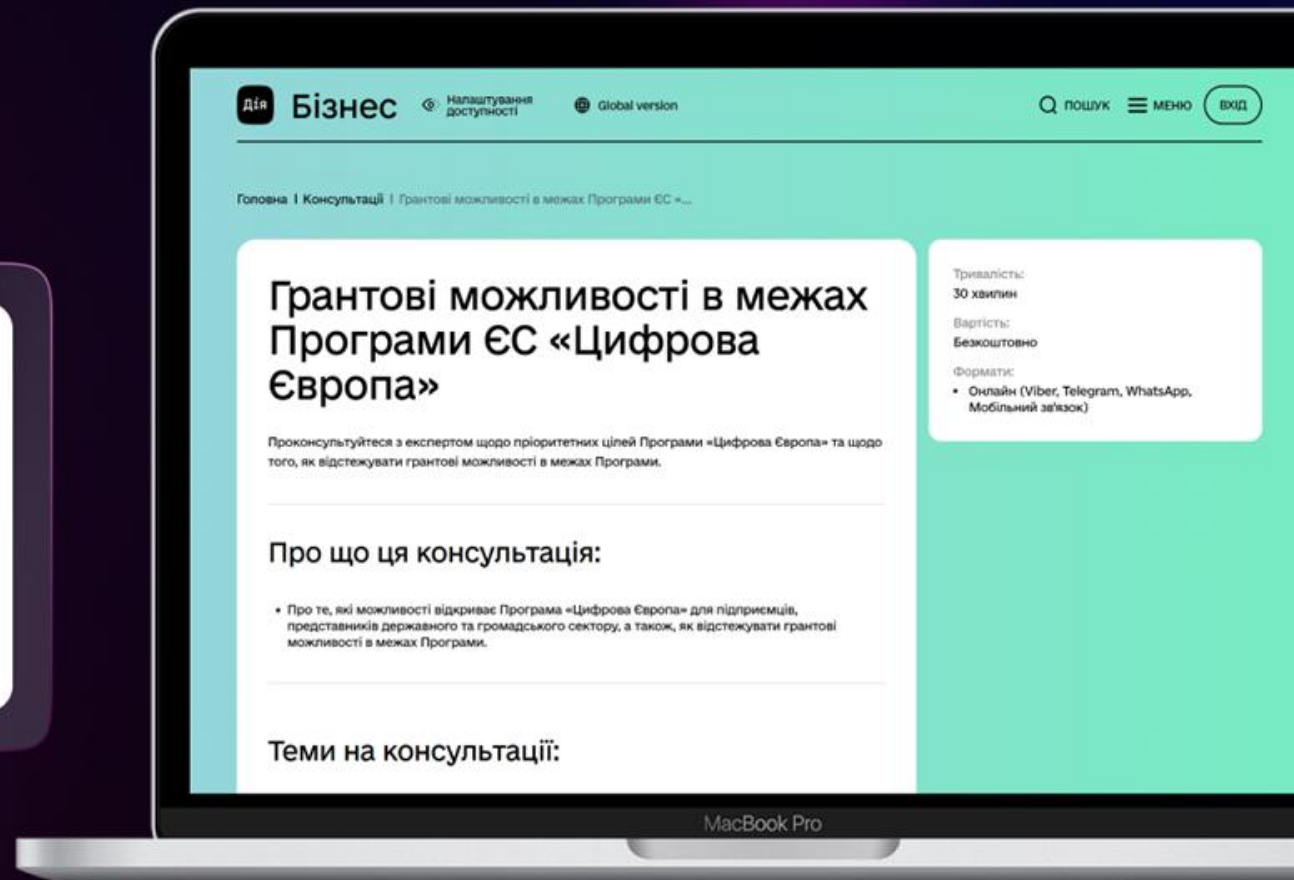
Дія Бізнес Налаштування доступності Global version

ПОШУК МЕНЮ ВХІД

Головна | Консультації | Грантові можливості в межах Програми ЄС «...

Грантові можливості в межах Програми ЄС «Цифрова Європа»

Проконсультуйтеся з експертом щодо пріоритетних цілей Програми «Цифрова Європа» та щодо того, як відстежувати грантові можливості в межах Програми.

Про що ця консультація:

• Про те, які можливості відкриває Програма «Цифрова Європа» для підприємців, представників державного та громадського сектору, а також, як відстежувати грантові можливості в межах Програми.

Теми на консультації:

Тривалість:
30 хвилин

Вартість:
Безкоштовно

Формати:
• Онлайн (Viber, Telegram, WhatsApp, Мобільний зв'язок)

MacBook Pro